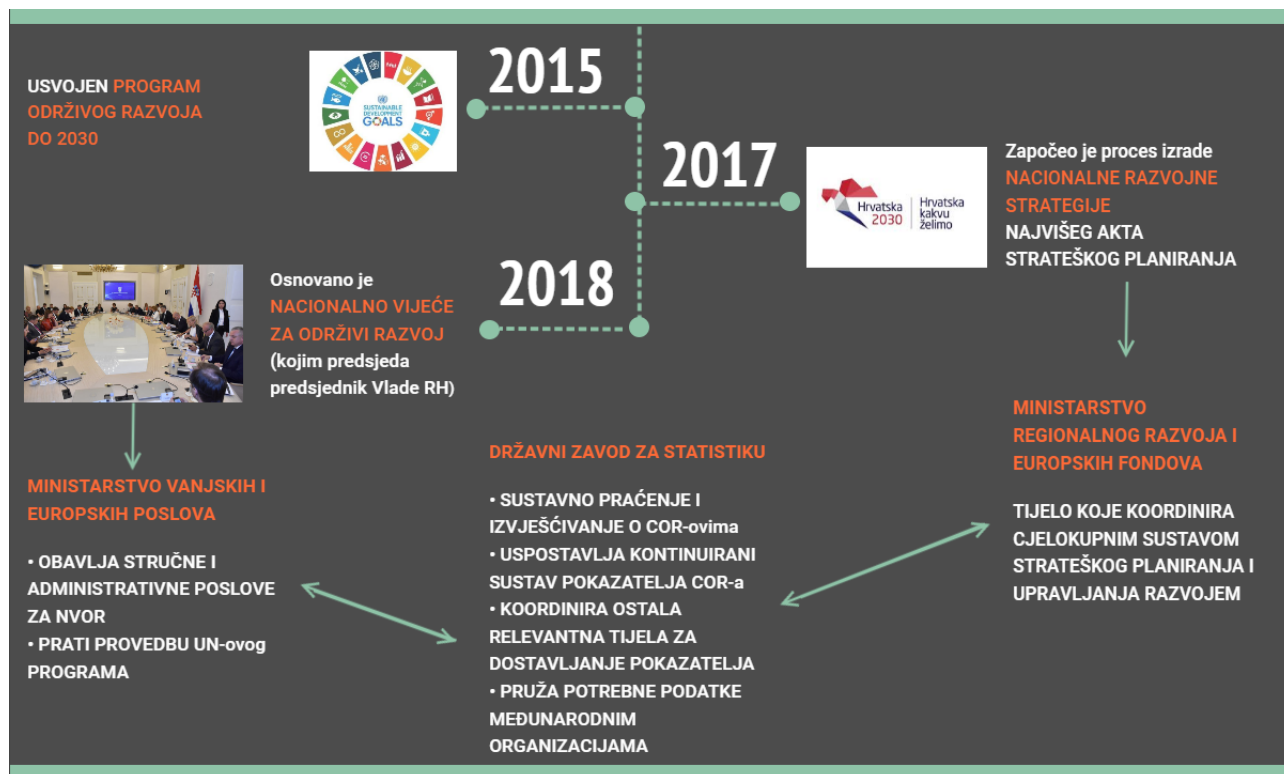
USVOJEN PROGRAM ODRŽIVOG RAZVOJA DO 2030

SUSTAINABLE DEVELOPMENT GOALS

2015

2017

Hrvatska 2030 | Hrvatska kakvu želimo

Započeo je proces izrade NACIONALNE RAZVOJNE STRATEGIJE NAJVIŠEG AKTA STRATEŠKOG PLANIRANJA

2018

Osnovano je NACIONALNO VIJEĆE ZA ODRŽIVI RAZVOJ (kojim predsjeda predsjednik Vlade RH)

MINISTARSTVO REGIONALNOG RAZVOJA I EUROPSKIH FONDOVA

TIJELO KOJE KOORDINIRA CJELOKUPNIM SUSTAVOM STRATEŠKOG PLANIRANJA I UPRAVLJANJA RAZVOJEM

DRŽAVNI ZAVOD ZA STATISTIKU

• SUSTAVNO PRAĆENJE I IZVJEŠĆIVANJE O COR-ovima
• USPOSTAVLJA KONTINUIRANI SUSTAV POKAZATELJA COR-a
• KOORDINIRA OSTALA RELEVANTNA TIJELA ZA DOSTAVLJANJE POKAZATELJA
• PRUŽA POTREBNE PODATKE MEĐUNARODNIM ORGANIZACIJAMA

MINISTARSTVO VANJSKIH I EUROPSKIH POSLOVA

• OBAVLJA STRUČNE I ADMINISTRATIVNE POSLOVE ZA NVOR
• PRATI PROVEDBU UN-ovog PROGRAMA